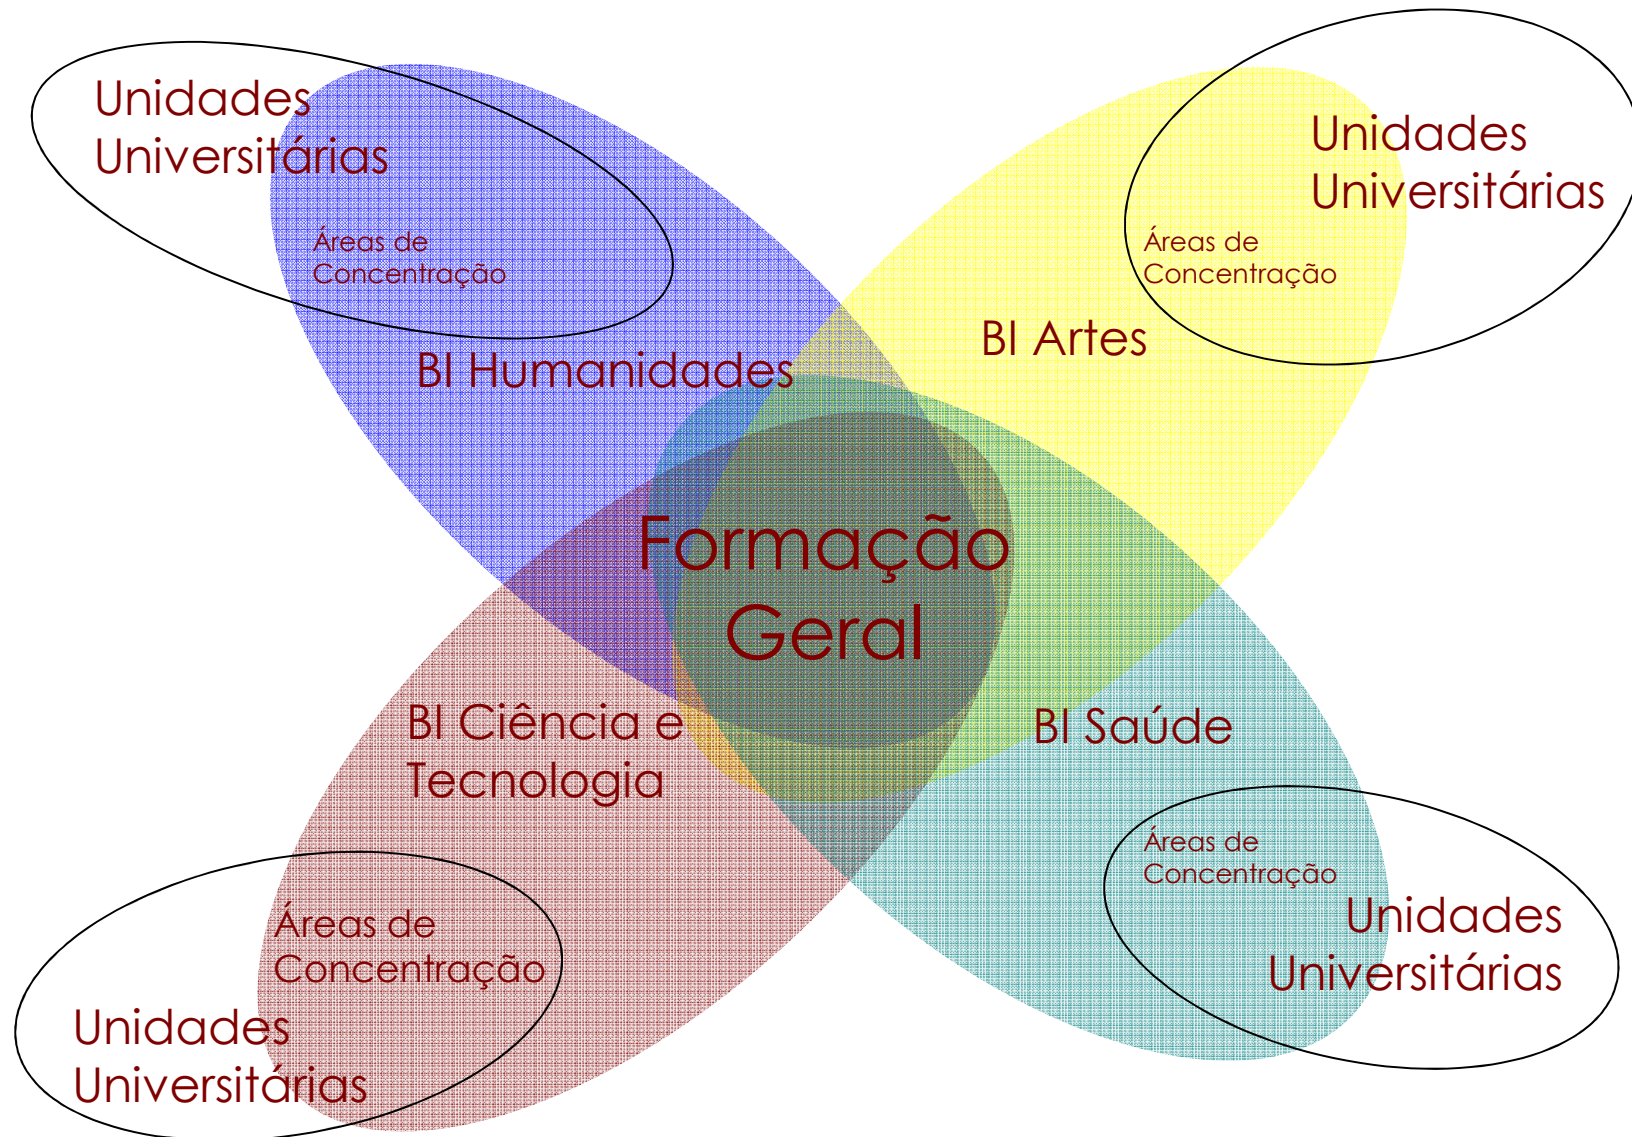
Unidades Universitárias

Áreas de Concentração

BI Humanidades

Unidades Universitárias

Áreas de Concentração

BI Artes

Formação Geral

BI Ciência e Tecnologia

BI Saúde

Áreas de Concentração

Unidades Universitárias

Áreas de Concentração

Unidades Universitárias